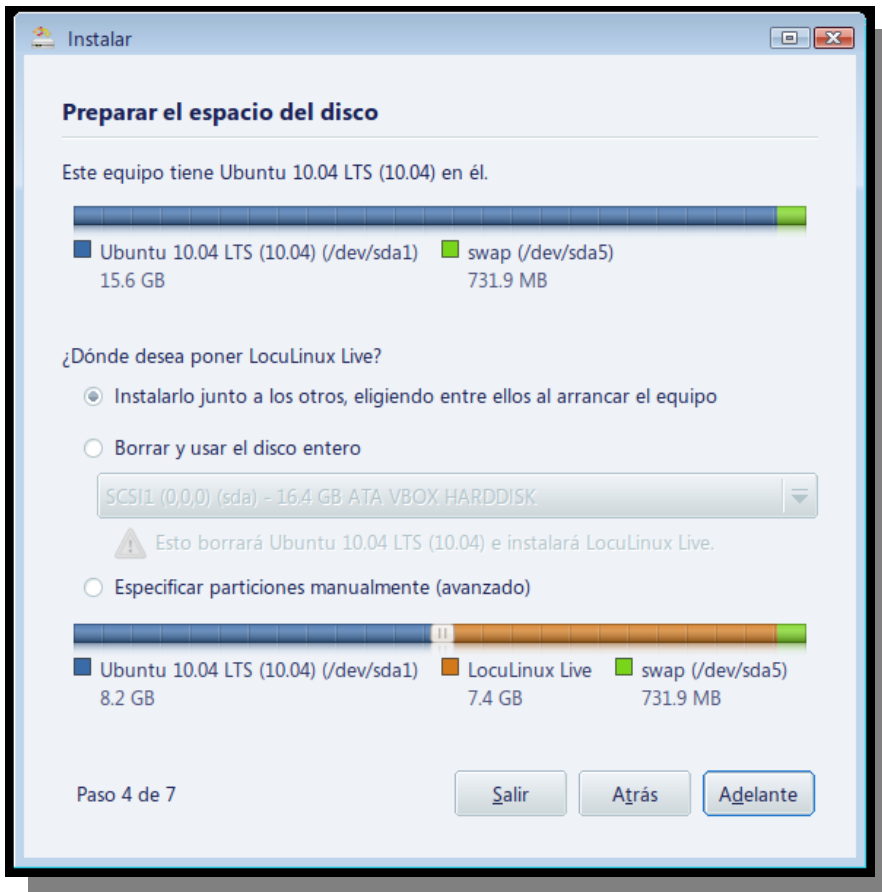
Instalar

Preparar el espacio del disco

Este equipo tiene Ubuntu 10.04 LTS (10.04) en él.

Ubuntu 10.04 LTS (10.04) (/dev/sda1)
15.6 GB

swap (/dev/sda5)
731.9 MB

¿Dónde desea poner LocuLinux Live?

Instalarlo junto a los otros, eligiendo entre ellos al arrancar el equipo

Borrar y usar el disco entero

SCSI1 (0,0,0) (sda) - 16.4 GB ATA VBOX HARDDISK

Esto borrará Ubuntu 10.04 LTS (10.04) e instalará LocuLinux Live.

Especificar particiones manualmente (avanzado)

Ubuntu 10.04 LTS (10.04) (/dev/sda1)
8.2 GB

LocuLinux Live
7.4 GB

swap (/dev/sda5)
731.9 MB

Paso 4 de 7

Salir

Atrás

Adelante